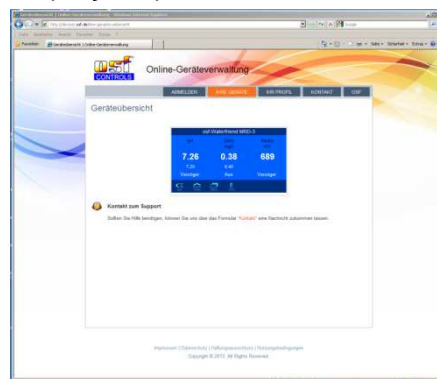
osf
CONTROLS
Online-Geräteverwaltung

ANMELDEN
IHRE GERÄTE
IHR PROFIL
KONTAKT
OSF

Geräteübersicht

osf-Waterfriend MRD-3

7.26
0.38
689

Kontakt zum Support

Sollten Sie Hilfe benötigen, können Sie uns über das Formular "Kontakt" eine Nachricht zukommen lassen.

Copyright © 2013. All Rights Reserved.